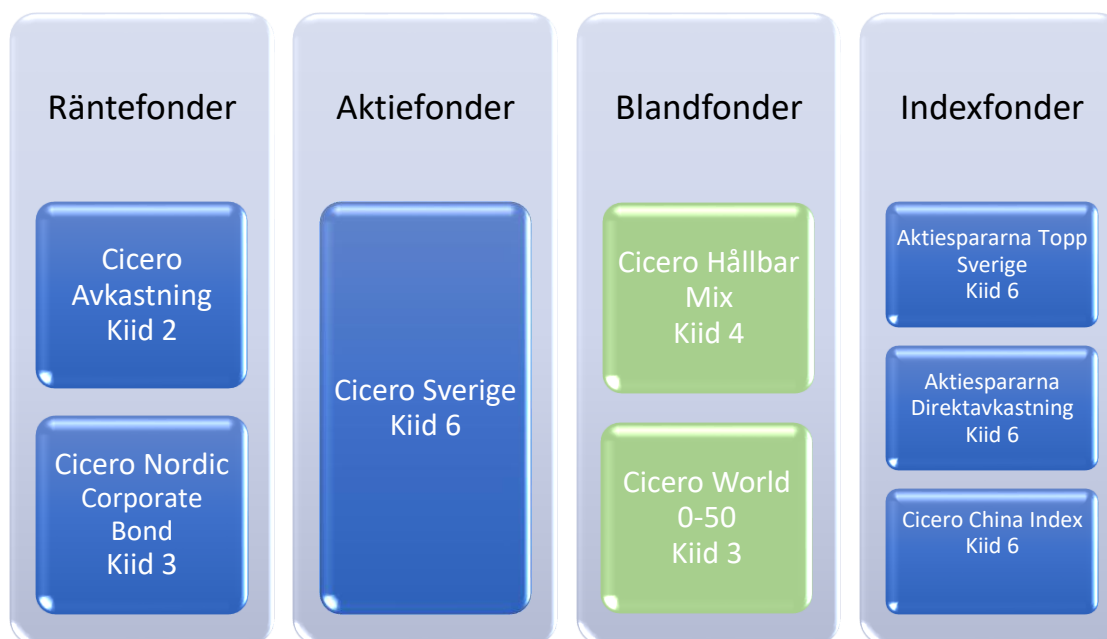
Räntefonder

Cicero Avkastning Kiid 2

Cicero Nordic Corporate Bond Kiid 3

Aktiefonder

Cicero Sverige Kiid 6

Blandfonder

Cicero Hållbar Mix Kiid 4

Cicero World 0-50 Kiid 3

Indexfonder

Aktiespararna Topp Sverige Kiid 6

Aktiespararna Direktavkastning Kiid 6

Cicero China Index Kiid 6